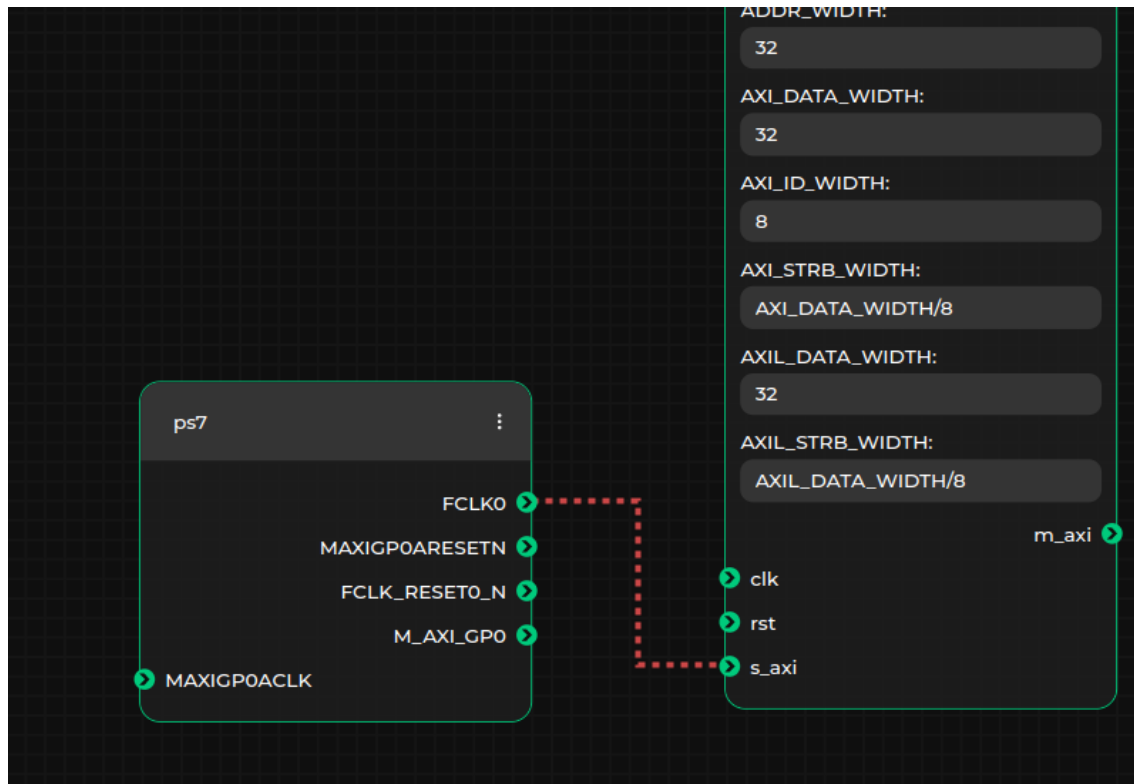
ADDR_WIDTH:
32
AXI_DATA_WIDTH:
32
AXI_ID_WIDTH:
8
AXI_STRB_WIDTH:
AXI_DATA_WIDTH/8
AXIL_DATA_WIDTH:
32
AXIL_STRB_WIDTH:
AXIL_DATA_WIDTH/8
m_axi
clk
rst
s_axi

ps7
⋮
FCLK0
MAXIGP0ARESETN
FCLK_RESET0_N
M_AXI_GP0
MAXIGP0ACLK